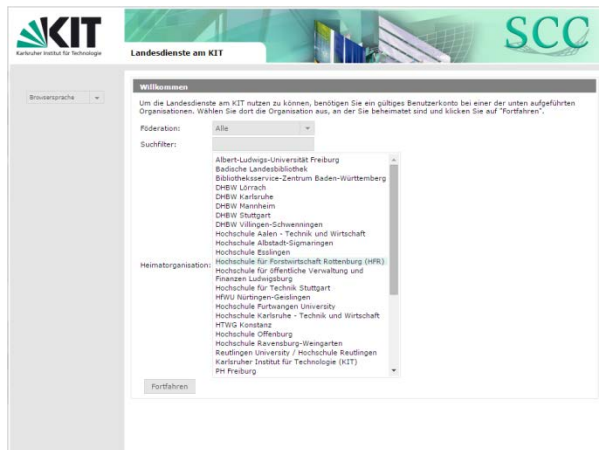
KIT
Karlsruher Institut für Technologie

Landesdienste am KIT

SCC

Browsersprache

Willkommen

Um die Landesdienste am KIT nutzen zu können, benötigen Sie ein gültiges Benutzerkonto bei einer der unten aufgeführten Organisationen. Wählen Sie dort die Organisation aus, an der Sie beheimatet sind und klicken Sie auf "Fortfahren".

Föderation: Alle

Suchfilter:

Heimatorganisation:
Albert-Ludwigs-Universität Freiburg
Badische Landesbibliothek
Bibliotheksservice-Zentrum Baden-Württemberg
DHBW Lörrach
DHBW Karlsruhe
DHBW Mannheim
DHBW Stuttgart
DHBW Villingen-Schwenningen
Hochschule Aalen - Technik und Wirtschaft
Hochschule Albstadt-Sigmaringen
Hochschule Esslingen
Hochschule für Forstwirtschaft Rottenburg (HFR)
Hochschule für öffentliche Verwaltung und Finanzen Ludwigsburg
Hochschule für Technik Stuttgart
HfWU Nürtingen-Geislingen
Hochschule Furtwangen University
Hochschule Karlsruhe - Technik und Wirtschaft
HTWG Konstanz
Hochschule Offenburg
Hochschule Ravensburg-Weingarten
Reutlingen University / Hochschule Reutlingen
Karlsruher Institut für Technologie (KIT)
PH Freiburg

Fortfahren